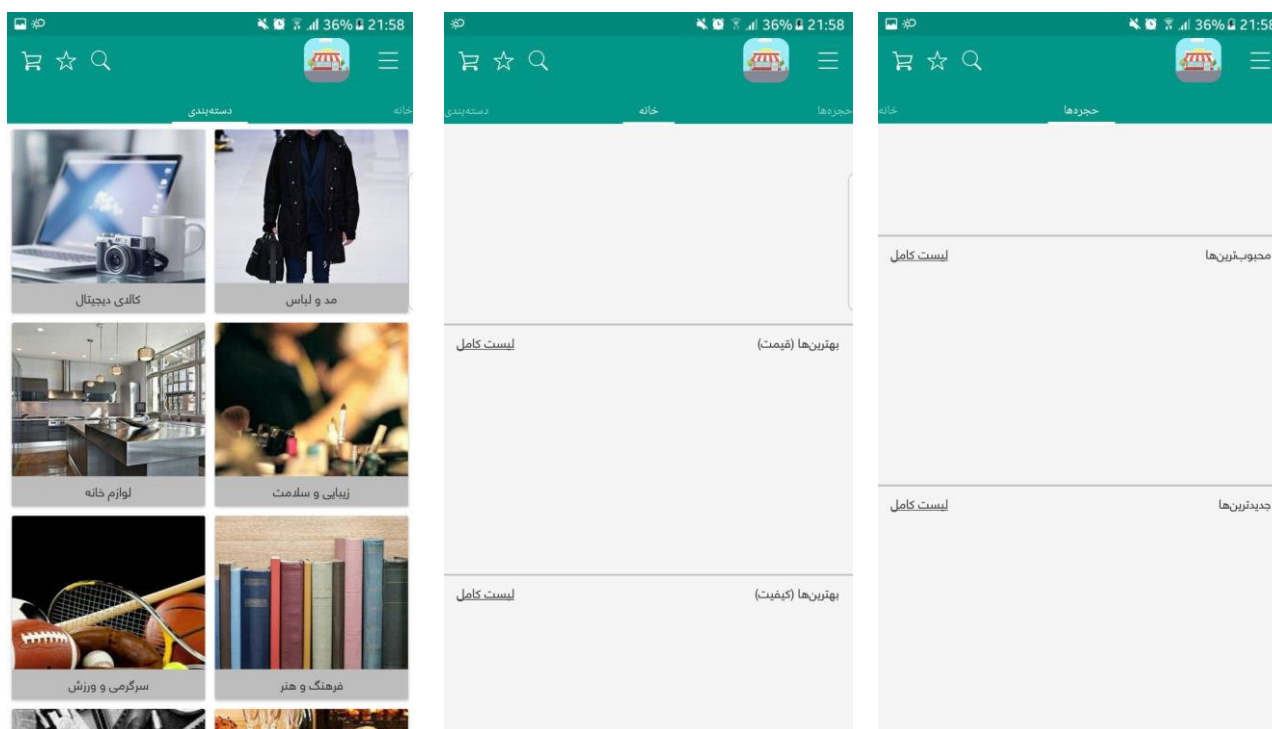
36% 21:58

خانه
دسته‌بندی

مد و لباس
کالای دیجیتال
زیبایی و سلامت
لوازم خانه
فرهنگ و هنر
سرگرمی و ورزش

36% 21:58

حجره‌ها
خانه
دسته‌بندی

بهترین‌ها (قیمت)
لیست کامل

بهترین‌ها (کیفیت)
لیست کامل

36% 21:58

حجره‌ها
خانه

محبوب‌ترین‌ها
لیست کامل

جدیدترین‌ها
لیست کامل